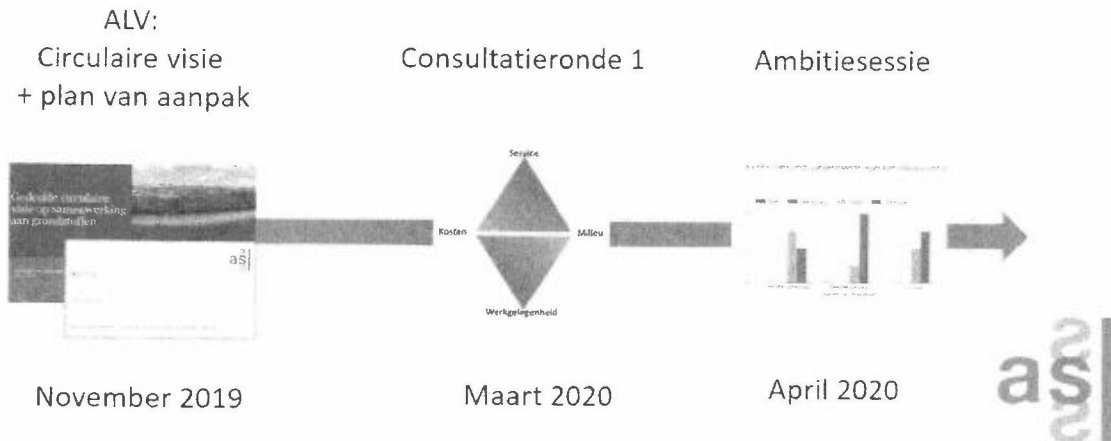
ALV:
Circulaire visie
+ plan van aanpak

Consultatieronde 1

Ambitiesessie

Gedeelde circulaire visie op samenwerking aan grondstoffen

as

Service

Kosten

Milieu

Werkgelegenheid

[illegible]

November 2019

Maart 2020

April 2020

as